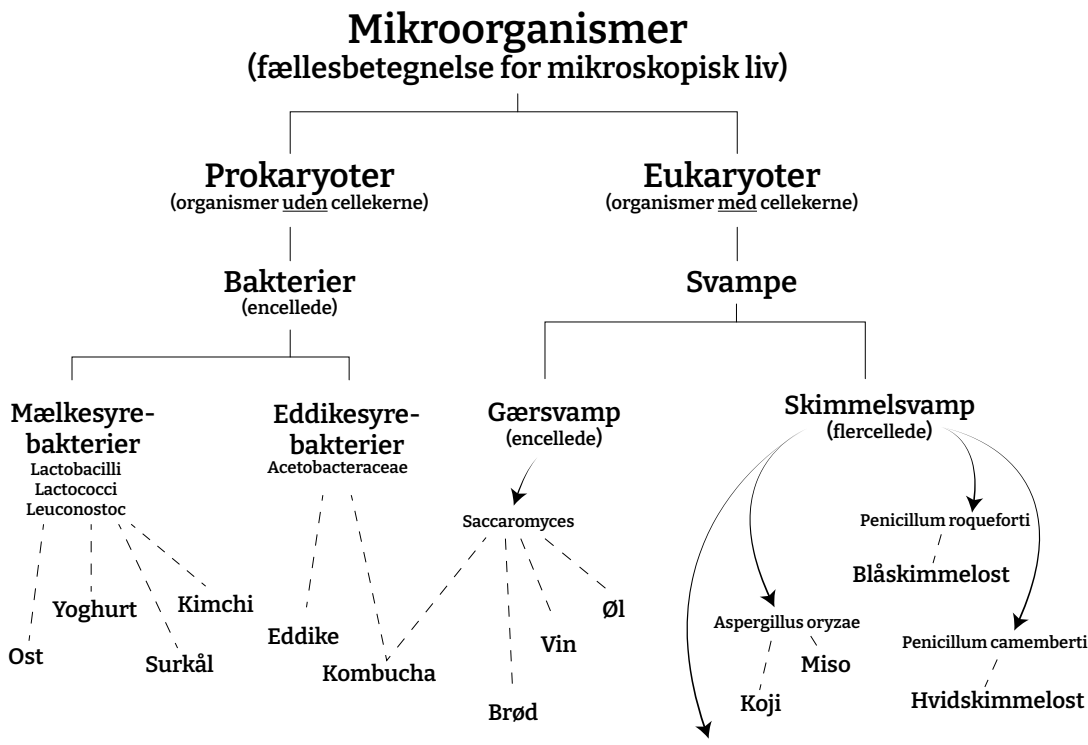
Mikroorganismer
(fællesbetegnelse for mikroskopisk liv)

Prokaryoter
(organismer uden cellekerne)

Eukaryoter
(organismer med cellekerne)

Bakterier
(encellede)

Svampe

Mælkesyrebakterier
Lactobacilli
Lactococci
Leuconostoc

Eddikesyrebakterier
Acetobacteraceae

Gærsvamp
(encellede)

Skimmelsvamp
(flercellede)

Saccaromyces

Penicillum roqueforti

Blåskimmelost

Ost

Yoghurt

Surkål

Kimchi

Eddike

Kombucha

Brød

Vin

Øl

Aspergillus oryzae

Koji

Miso

Penicillum camemberti

Hvidskimmelost